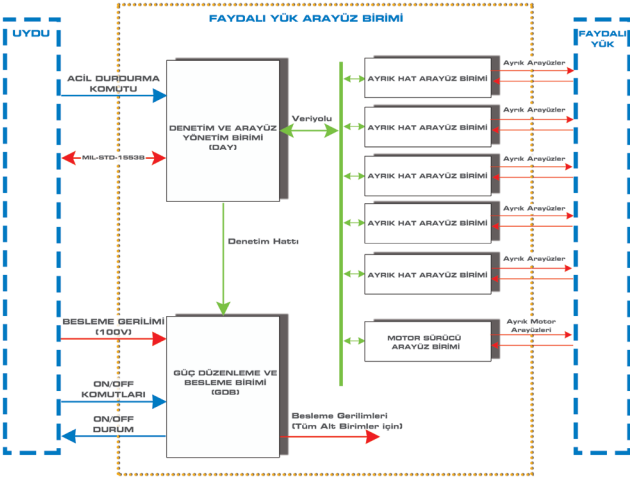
FAYDALI YÜK ARAYÜZ BİRİMİ

UYDU

FAYDALI YÜK

ACİL DURDURMA KOMUTU

MIL-STD-1553B

DENETİM VE ARAYÜZ YÖNETİM BİRİMİ (DAY)

Veriyolu

Denetim Hattı

AYRIK HAT ARAYÜZ BİRİMİ

Ayrık Arayüzler

AYRIK HAT ARAYÜZ BİRİMİ

Ayrık Arayüzler

AYRIK HAT ARAYÜZ BİRİMİ

Ayrık Arayüzler

AYRIK HAT ARAYÜZ BİRİMİ

Ayrık Arayüzler

AYRIK HAT ARAYÜZ BİRİMİ

Ayrık Arayüzler

MOTOR SÜRÜCÜ ARAYÜZ BİRİMİ

Ayrık Motor Arayüzleri

BESLEME GERİLİMİ (100V)

GÜÇ DÜZENLEME VE BESLEME BİRİMİ (GDB)

ON/OFF KOMUTLARI

ON/OFF DURUM

Besleme Gerilimleri (Tüm Alt Birimler için)